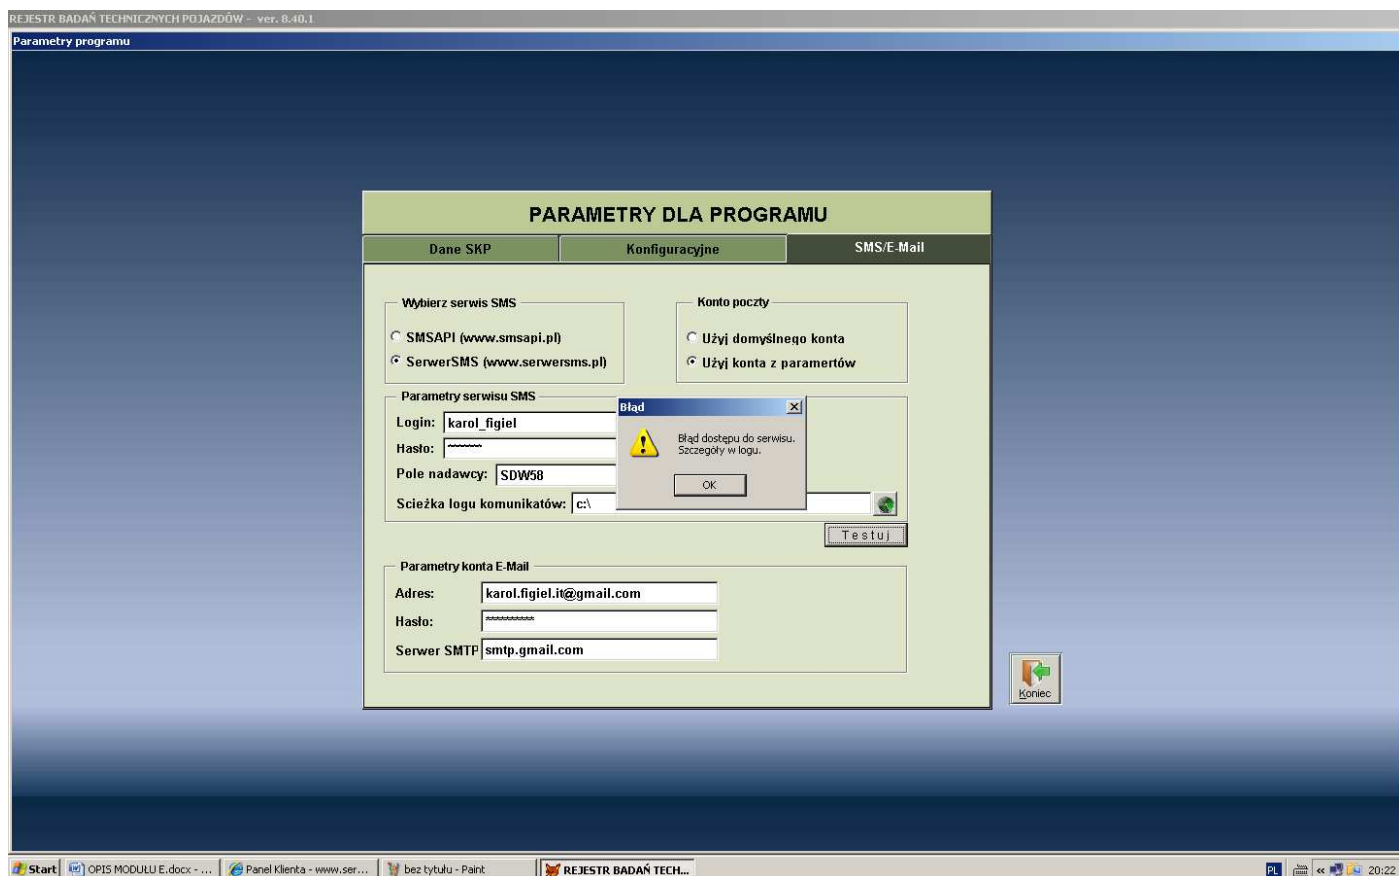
REJESTR BADAŃ TECHNICZNYCH POJAZDÓW - ver. 8.40.1
Parametry programu

PARAMETRY DLA PROGRAMU

Dane SKP | Konfiguracyjne | SMS/E-Mail

Wybierz serwis SMS
SMSAPI (www.smsapi.pl)
SerwerSMS (www.serwersms.pl)

Konto poczty
Użyj domyślnego konta
Użyj konta z paramertów

Parametry serwisu SMS
Login: karol_figiel
Hasło: ******
Pole nadawcy: SDW58
Scieżka logu komunikatów: c:\

Błąd
Błąd dostępu do serwisu. Szczegóły w logu.
OK

Testuj

Parametry konta E-Mail
Adres: karol.figiel.it@gmail.com
Hasło: **********
Serwer SMTP smtp.gmail.com

Koniec

Start | OPIS MODUŁU E.docx - ... | Panel Klienta - www.ser... | bez tytułu - Paint | REJESTR BADAŃ TECH...
PL 20:22